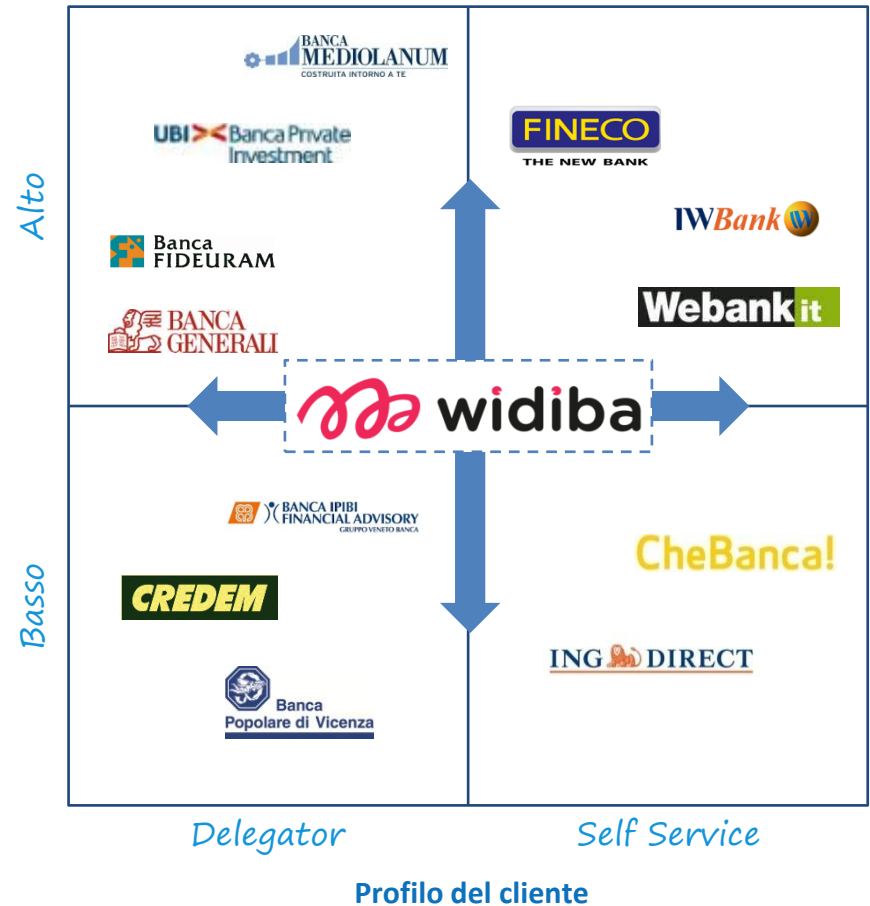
Alto

BANCA MEDIOLANUM
COSTRUITA INTORNO A TE

UBI Banca Private Investment

Banca FIDEURAM

BANCA GENERALI

FINECO
THE NEW BANK

IWBank

Webank it

widiba

Basso

BANCA IPIBI FINANCIAL ADVISORY
GRUPPO VENETO BANCA

CREDEM

Banca Popolare di Vicenza

CheBanca!

ING DIRECT

Delegator

Self Service

Profilo del cliente